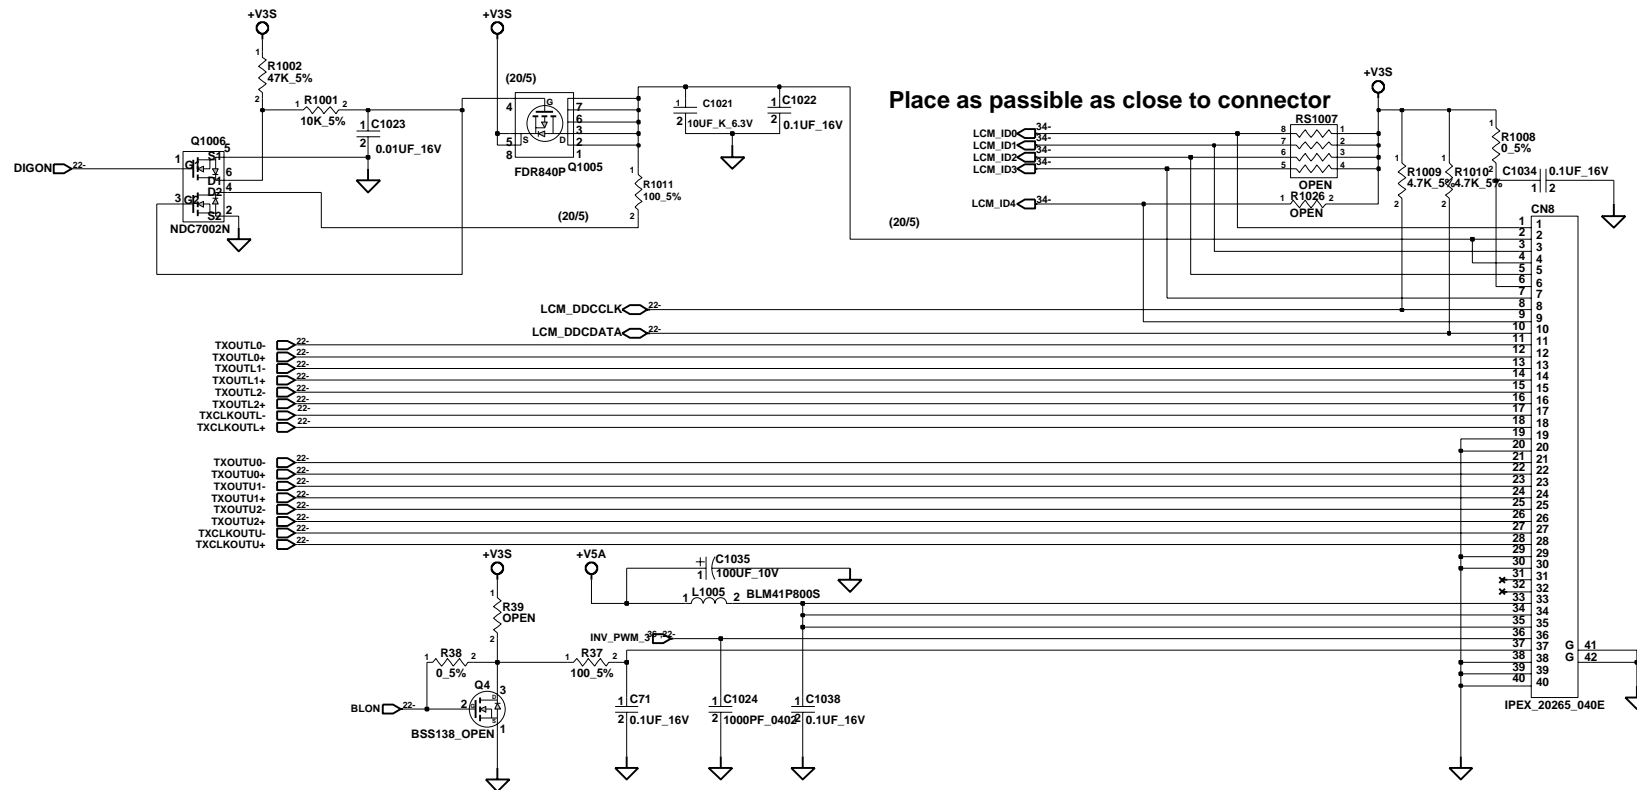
+V3S
1
R1002
47K_5%
2
+V3S
(20/5)
1 R1001 2
10K_5%
1 C1023
2 0.01UF_16V
Q1006
G1 S1 5
1 6
D1
3 G2 D2 4
S2 2
NDC7002N
DIGON 22-
4 G
5 S D
8
7
6
3
2
1
FDR840P Q1005
1 C1021
2 10UF_K_6.3V
1 C1022
2 0.1UF_16V
1
R1011
100_5%
2
(20/5)
Place as passible as close to connector
+V3S
LCM_ID0 34-
LCM_ID1 34-
LCM_ID2 34-
LCM_ID3 34-
LCM_ID4 34-
RS1007
8 1
7 2
6 3
5 4
OPEN
1 R1026 2
OPEN
1
R1009
4.7K_5%
2
1
R1010 2
4.7K_5%
2
1
R1008
0_5%
2
C1034 0.1UF_16V
1 2
(20/5)
CN8
LCM_DDCCLK 22-
LCM_DDCDATA 22-
TXOUTL0- 22-
TXOUTL0+ 22-
TXOUTL1- 22-
TXOUTL1+ 22-
TXOUTL2- 22-
TXOUTL2+ 22-
TXCLKOUTL- 22-
TXCLKOUTL+ 22-
TXOUTU0- 22-
TXOUTU0+ 22-
TXOUTU1- 22-
TXOUTU1+ 22-
TXOUTU2- 22-
TXOUTU2+ 22-
TXCLKOUTU- 22-
TXCLKOUTU+ 22-
1 1
2 2
3 3
4 4
5 5
6 6
7 7
8 8
9 9
10 10
11 11
12 12
13 13
14 14
15 15
16 16
17 17
18 18
19 19
20 20
21 21
22 22
23 23
24 24
25 25
26 26
27 27
28 28
29 29
30 30
31 31
32 32
33 33
34 34
35 35
36 36
37 37
38 38
39 39
40 40
G 41
G 42
IPEX_20265_040E
+V3S
1
R39
OPEN
2
+V5A
C1035
100UF_10V
1 L1005 2 BLM41P800S
INV_PWM_3 22-
1 R38 2
0_5%
1 R37 2
100_5%
Q4
3
2
1
BLON 22-
BSS138_OPEN
1 C71
2 0.1UF_16V
1 C1024
2 1000PF_0402
1 C1038
2 0.1UF_16V